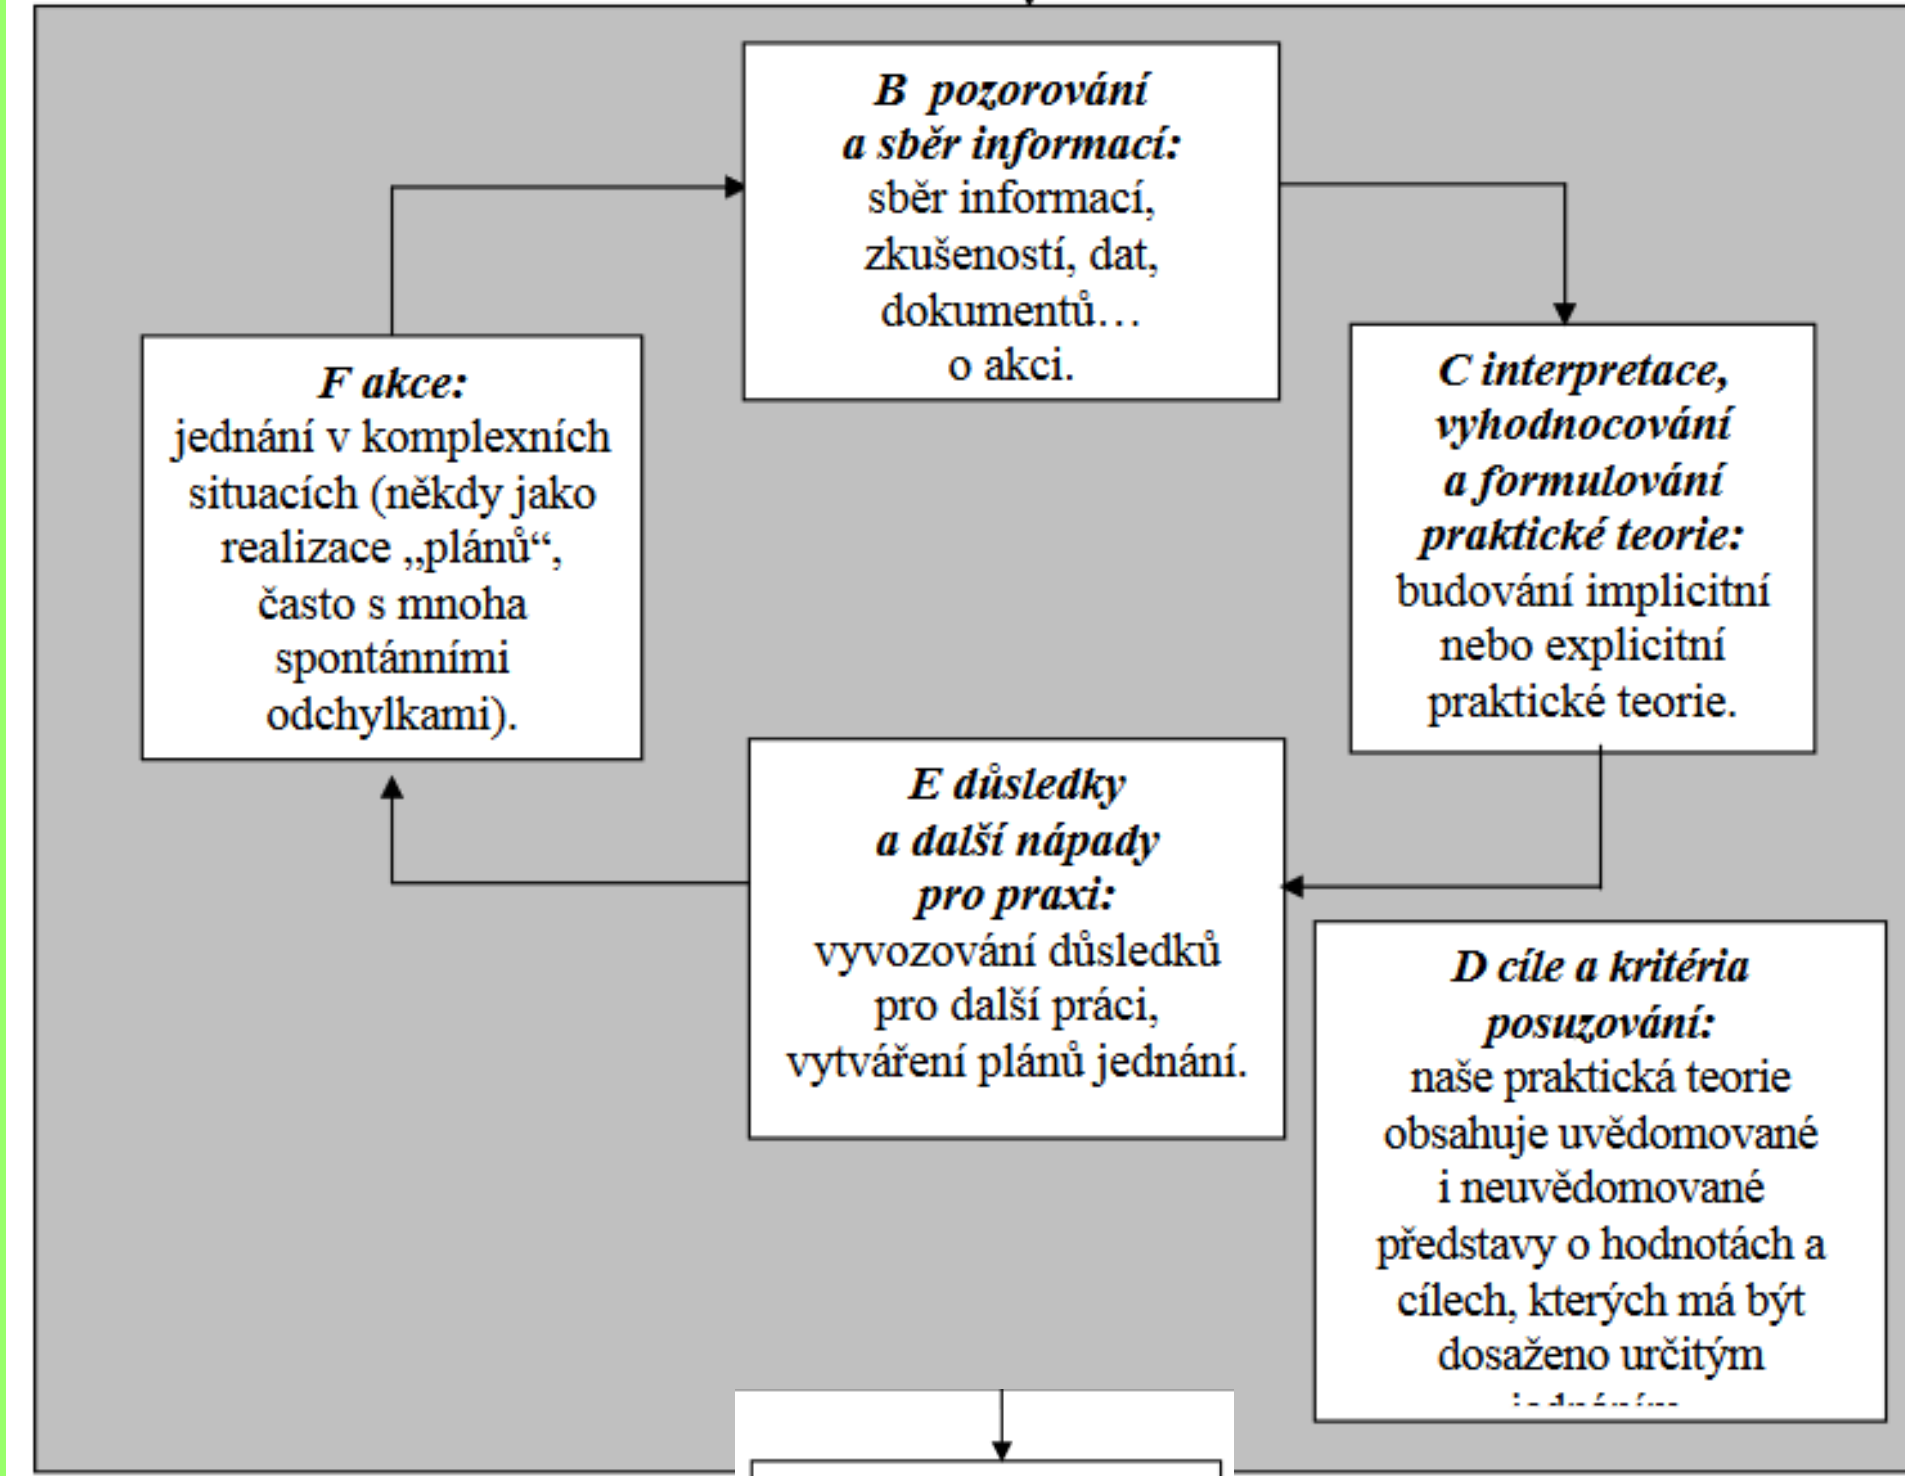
***B pozorování a sběr informací:***
sběr informací, zkušeností, dat, dokumentů… o akci.

***C interpretace, vyhodnocování a formulování praktické teorie:***
budování implicitní nebo explicitní praktické teorie.

***D cíle a kritéria posuzování:***
naše praktická teorie obsahuje uvědomované i neuvědomované představy o hodnotách a cílech, kterých má být dosaženo určitým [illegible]

***E důsledky a další nápady pro praxi:***
vyvozování důsledků pro další práci, vytváření plánů jednání.

***F akce:***
jednání v komplexních situacích (někdy jako realizace „plánů“, často s mnoha spontánními odchylkami).